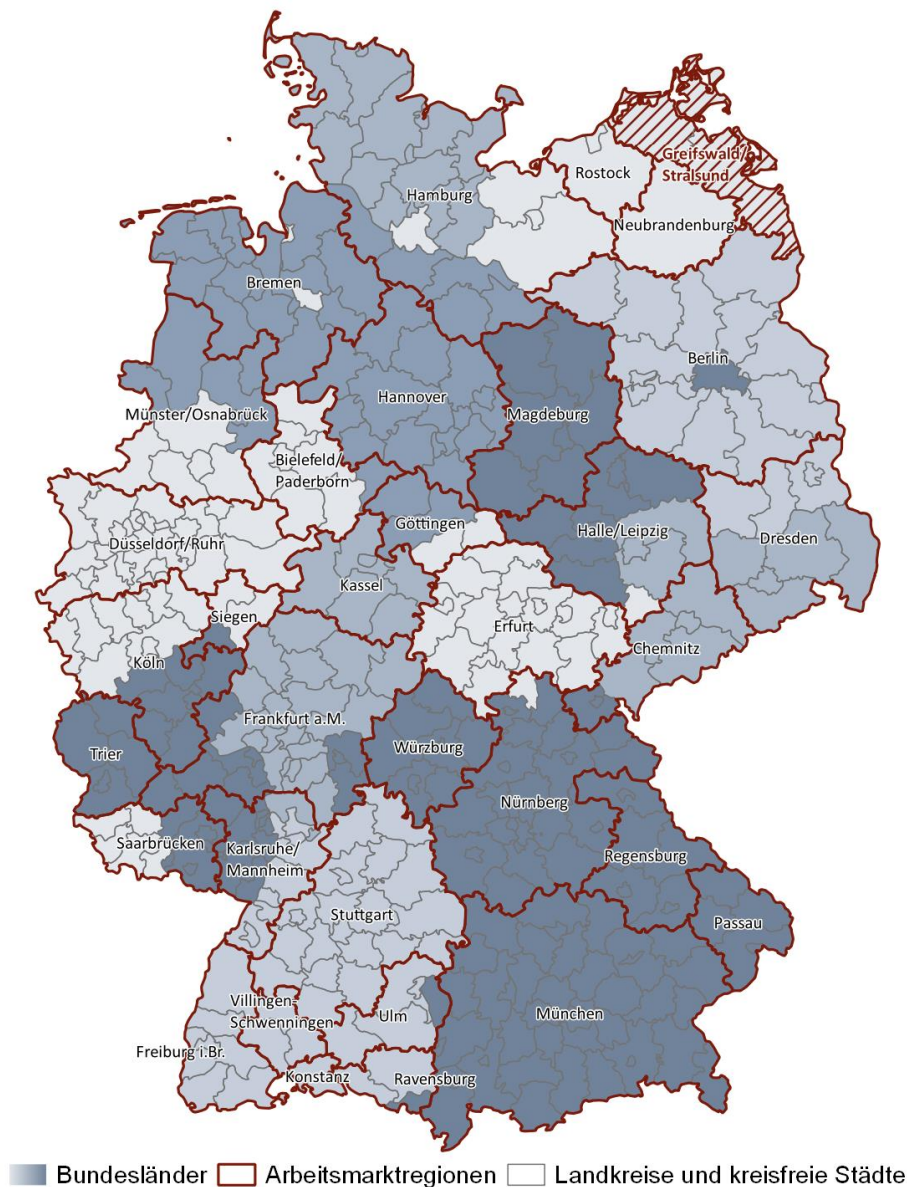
Hamburg
Rostock
Greifswald/Stralsund
Neubrandenburg
Bremen
Berlin
Hannover
Magdeburg
Münster/Osnabrück
Bielefeld/Paderborn
Göttingen
Halle/Leipzig
Dresden
Düsseldorf/Ruhr
Kassel
Erfurt
Siegen
Chemnitz
Köln
Frankfurt a.M.
Trier
Würzburg
Nürnberg
Saarbrücken
Karlsruhe/Mannheim
Regensburg
Stuttgart
Passau
Villingen-Schwenningen
Ulm
München
Freiburg i.Br.
Konstanz
Ravensburg

Bundesländer Arbeitsmarktregionen Landkreise und kreisfreie Städte